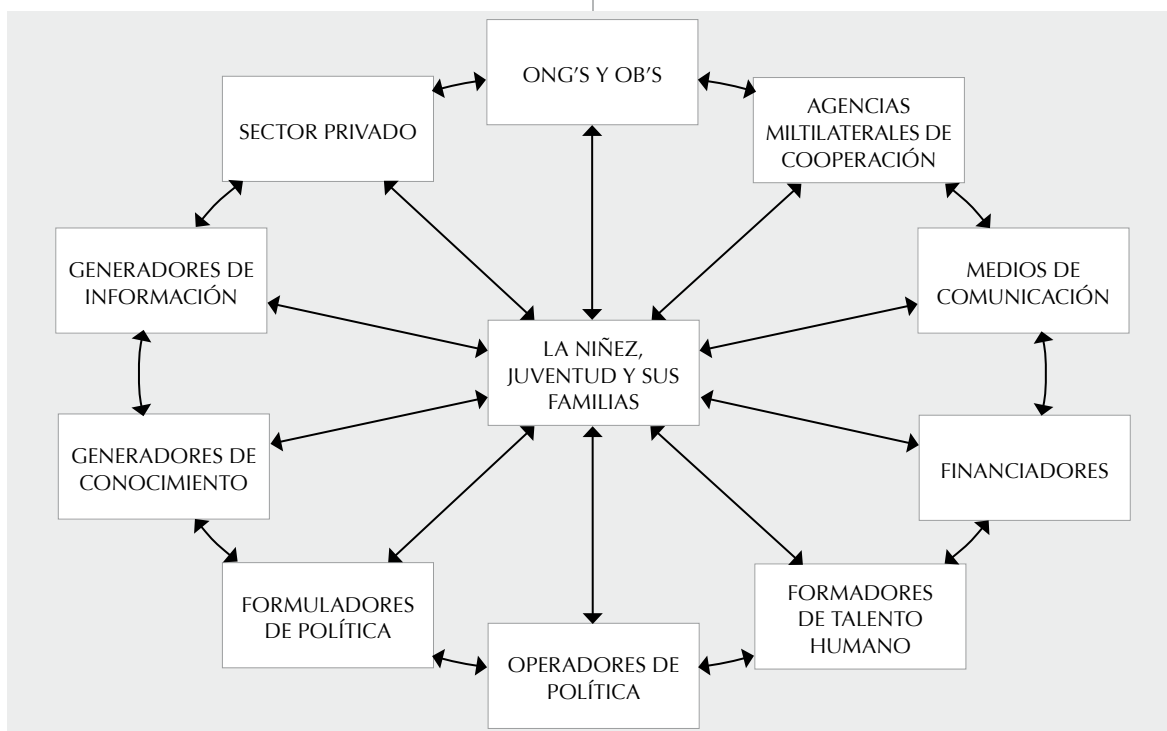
ONG'S Y OB'S

SECTOR PRIVADO

AGENCIAS MILTILATERALES DE COOPERACIÓN

GENERADORES DE INFORMACIÓN

MEDIOS DE COMUNICACIÓN

LA NIÑEZ, JUVENTUD Y SUS FAMILIAS

GENERADORES DE CONOCIMIENTO

FINANCIADORES

FORMULADORES DE POLÍTICA

FORMADORES DE TALENTO HUMANO

OPERADORES DE POLÍTICA